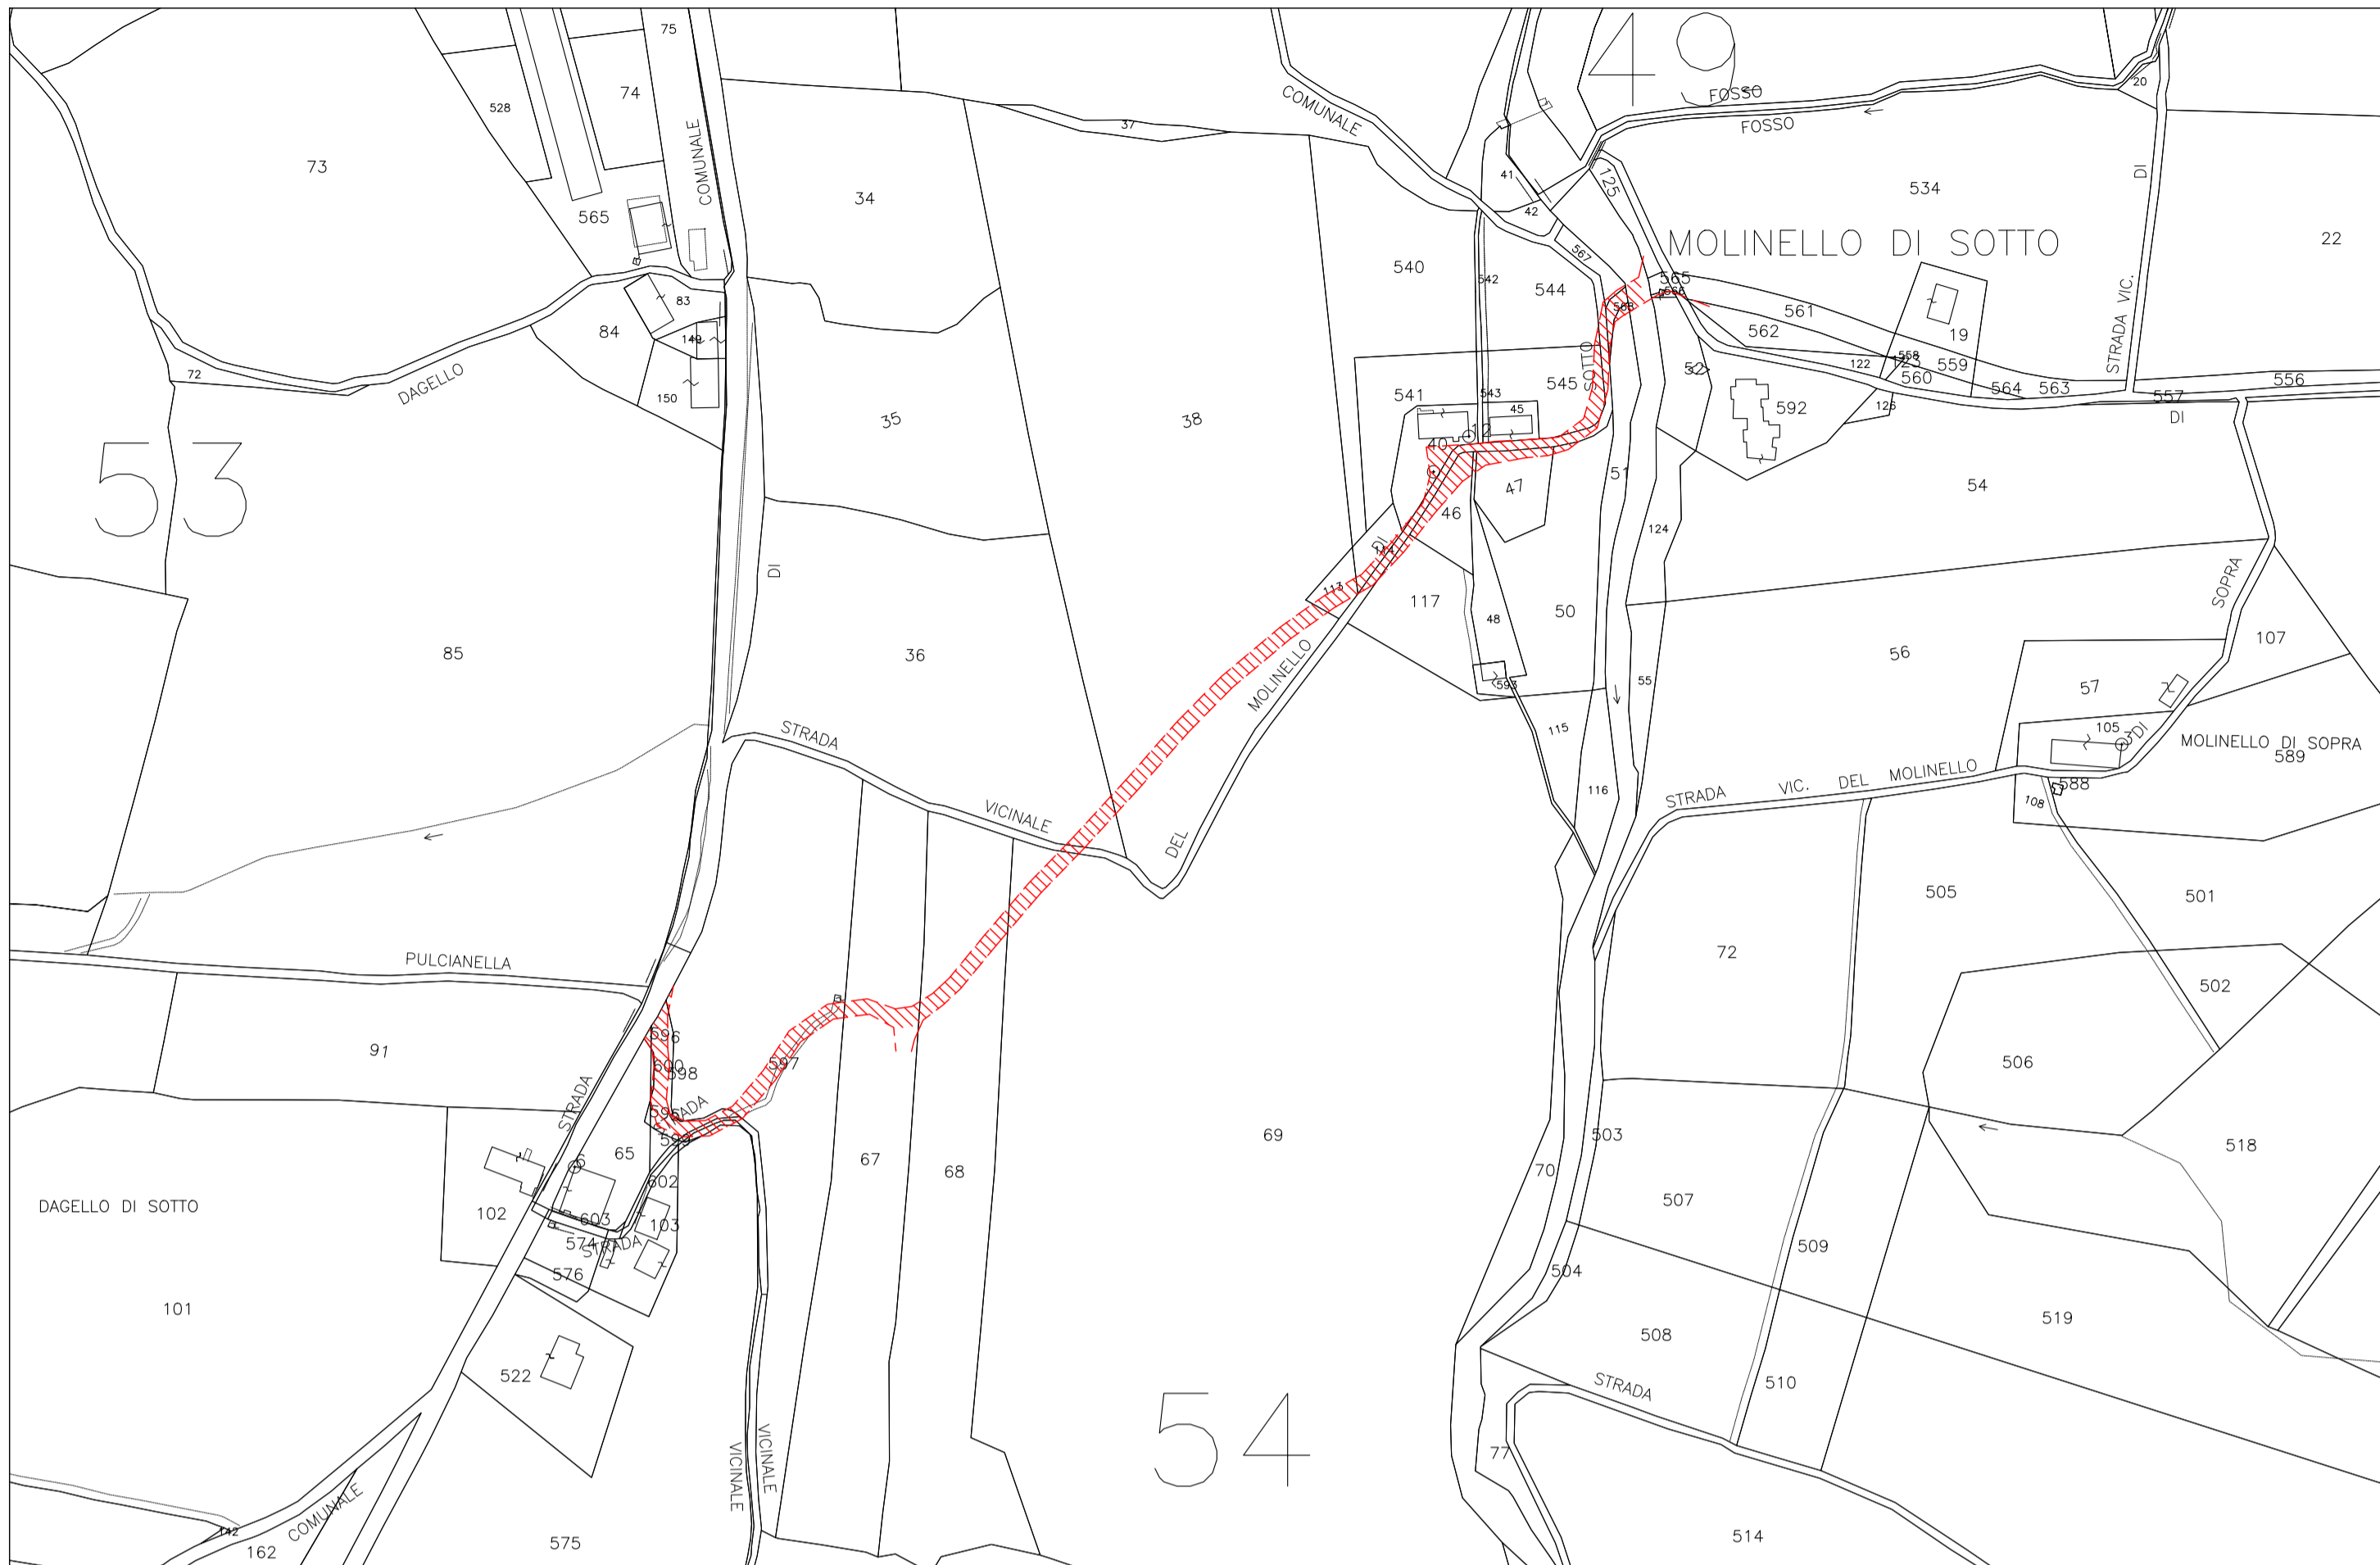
75
74
528
73
565
COMUNALE
34
37
COMUNALE
49
FOSSO
FOSSO
20
534
DI
22
41
42
125
567
MOLINELLO DI SOTTO
540
542
544
565
568
561
562
19
83
84
149
150
72
DAGELLO
35
38
541
543
45
545
SOTTO
52
122
558
123
560
559
564
563
STRADA VIC.
557
556
DI
592
126
40
12
47
46
51
54
53
DI
124
114
113
117
48
50
56
SOPRA
107
85
36
MOLINELLO
593
55
57
105
DI
MOLINELLO DI SOPRA
589
STRADA
115
116
STRADA VIC. DEL MOLINELLO
588
108
VICINALE
DEL
505
501
PULCIANELLA
72
502
596
91
600
598
597
STRADA
506
599
69
503
518
65
67
68
70
DAGELLO DI SOTTO
102
602
603
103
574
STRADA
507
509
576
504
101
519
522
508
STRADA
510
VICINALE
VICINALE
54
77
142
COMUNALE
162
575
514